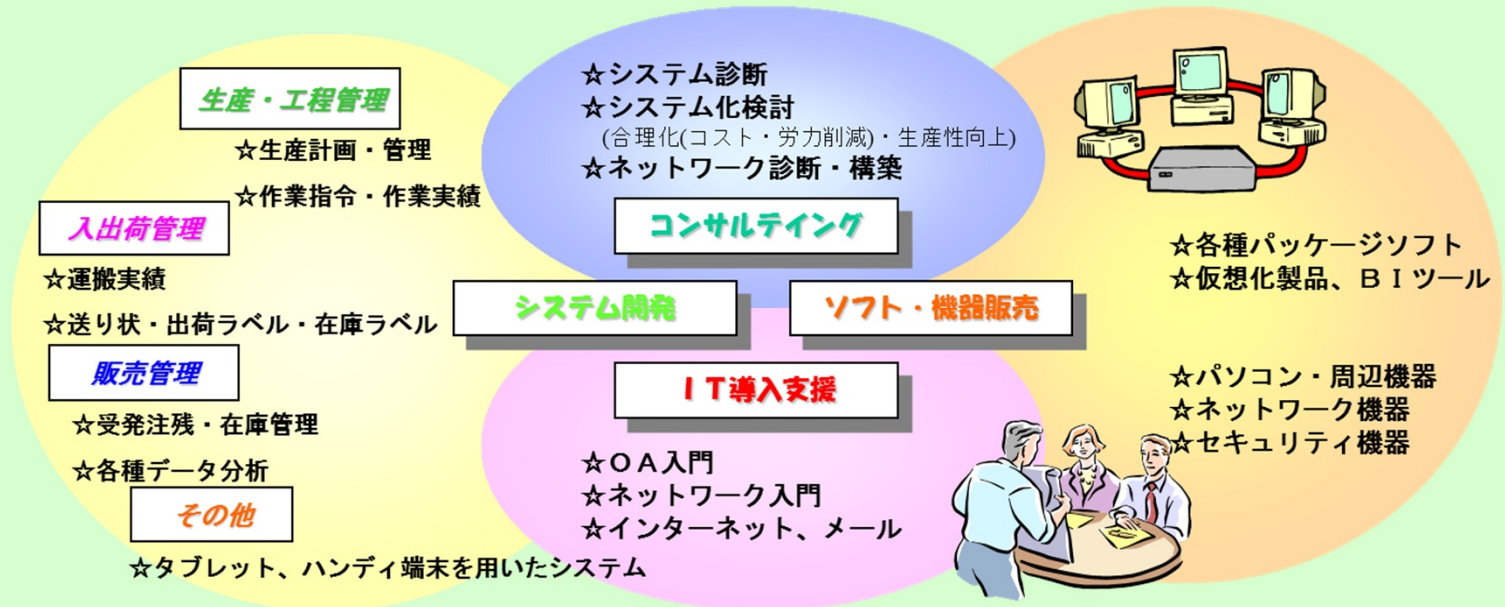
生産・工程管理

☆生産計画・管理

☆作業指令・作業実績

入出荷管理

☆運搬実績

☆送り状・出荷ラベル・在庫ラベル

販売管理

☆受発注残・在庫管理

☆各種データ分析

その他

☆タブレット、ハンディ端末を用いたシステム

☆システム診断
☆システム化検討
(合理化(コスト・労力削減)・生産性向上)
☆ネットワーク診断・構築

コンサルテイング

システム開発

ソフト・機器販売

ＩＴ導入支援

☆ＯＡ入門
☆ネットワーク入門
☆インターネット、メール

☆各種パッケージソフト
☆仮想化製品、ＢＩツール

☆パソコン・周辺機器
☆ネットワーク機器
☆セキュリティ機器